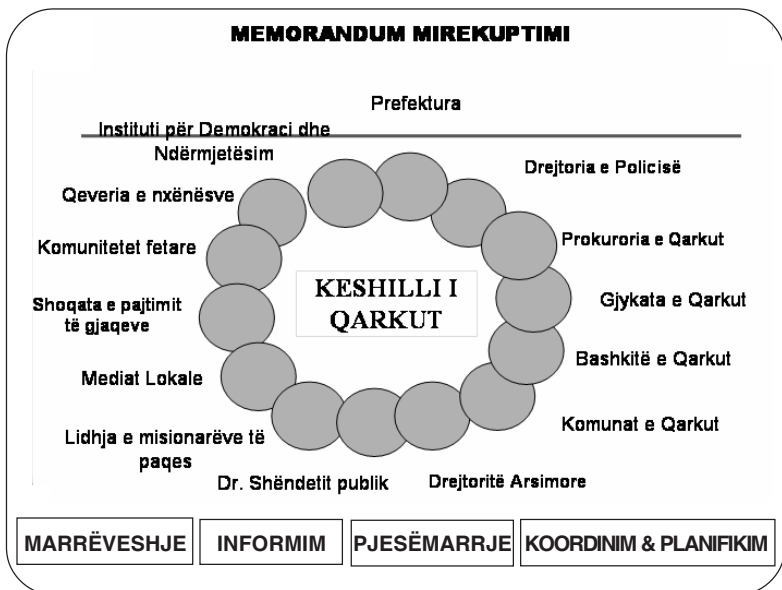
MEMORANDUM MIREKUPTIMI

Prefektura

Instituti për Demokraci dhe Ndërmjetësim

Drejtoria e Policisë

Qeveria e nxënësve

Prokuroria e Qarkut

Komunitetet fetare

KESHILLI I QARKUT

Gjykata e Qarkut

Shoqata e pajtimit të gjaqeve

Bashkitë e Qarkut

Mediat Lokale

Komunat e Qarkut

Lidhja e misionarëve të paqes

Dr. Shëndetit publik

Drejtoritë Arsimore

| MARRËVESHJE | INFORMIM | PJESËMARRJE | KOORDINIM & PLANIFIKIM |